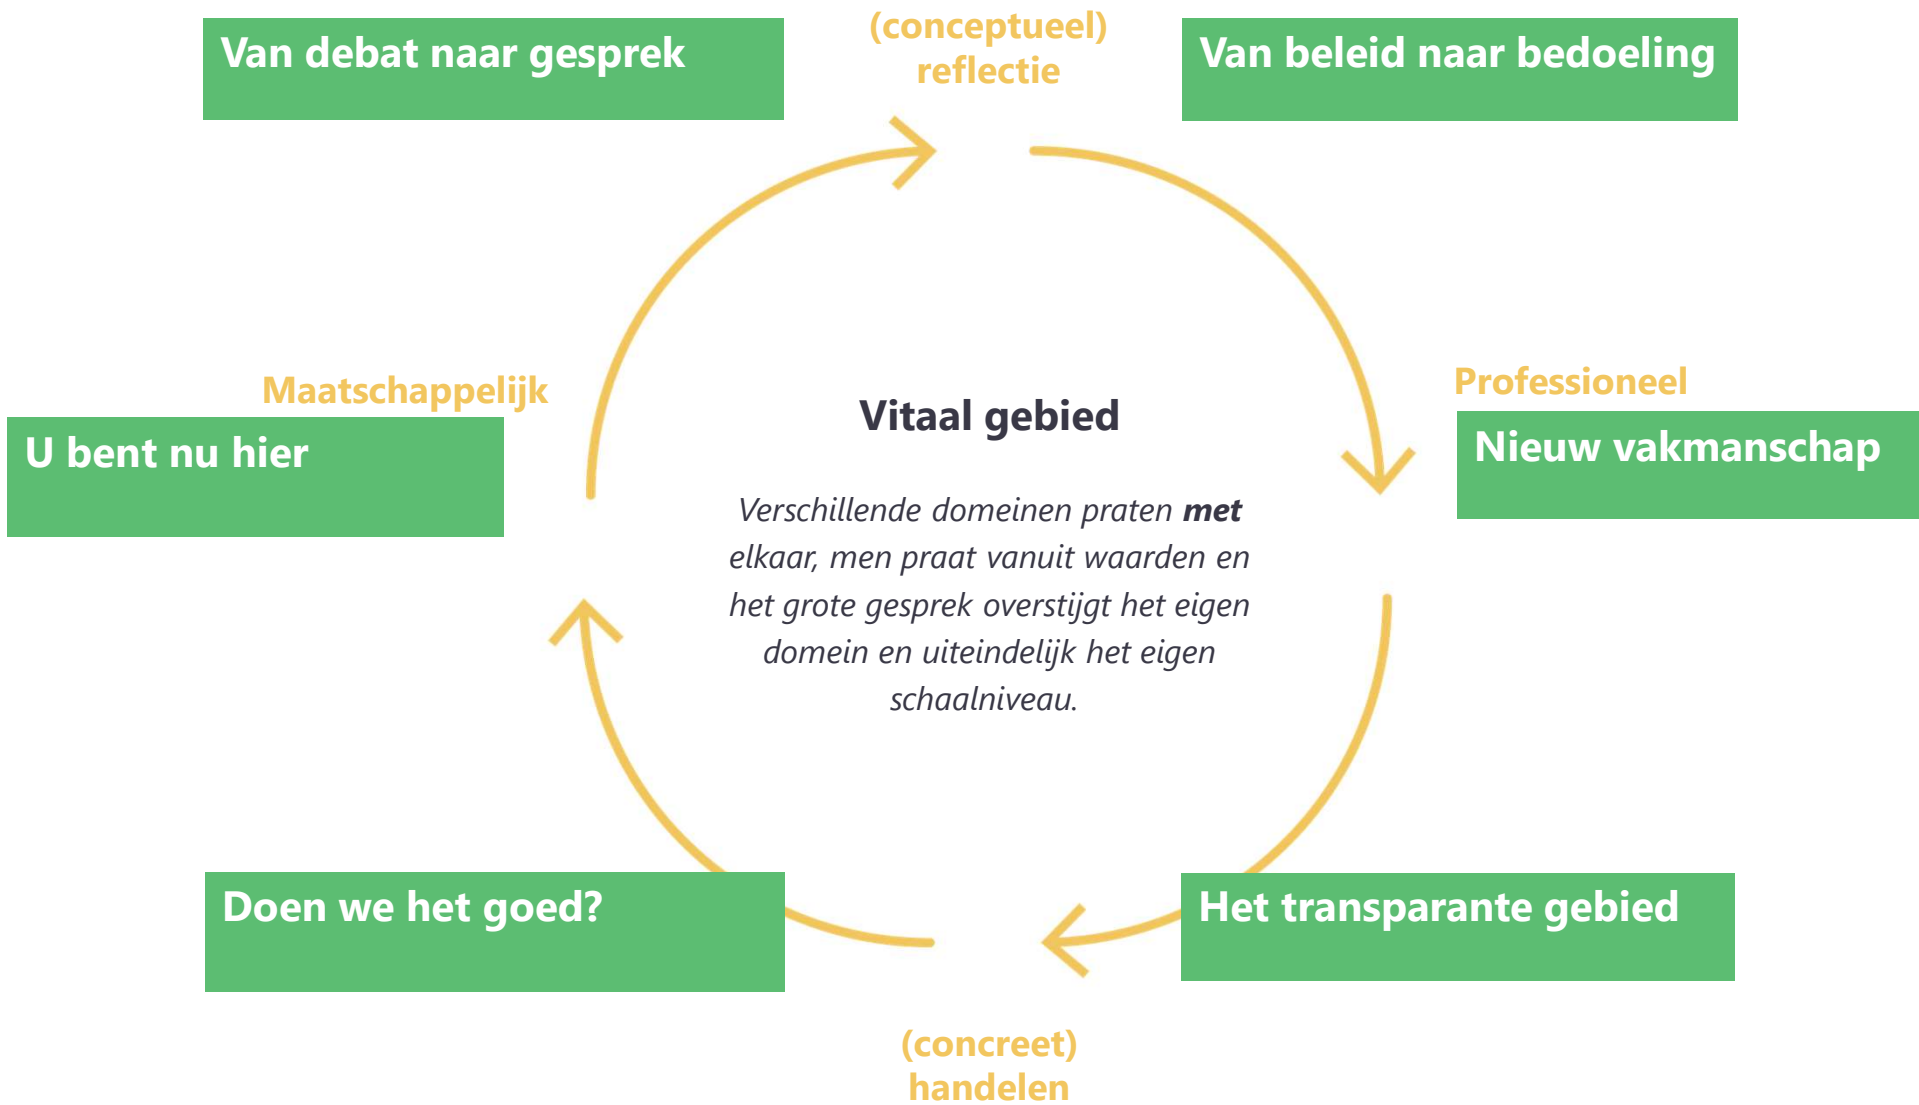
Van debat naar gesprek

(conceptueel) reflectie

Van beleid naar bedoeling

Maatschappelijk

U bent nu hier

Vitaal gebied

Verschillende domeinen praten ***met*** elkaar, men praat vanuit waarden en het grote gesprek overstijgt het eigen domein en uiteindelijk het eigen schaalniveau.

Professioneel

Nieuw vakmanschap

Doen we het goed?

Het transparante gebied

(concreet) handelen